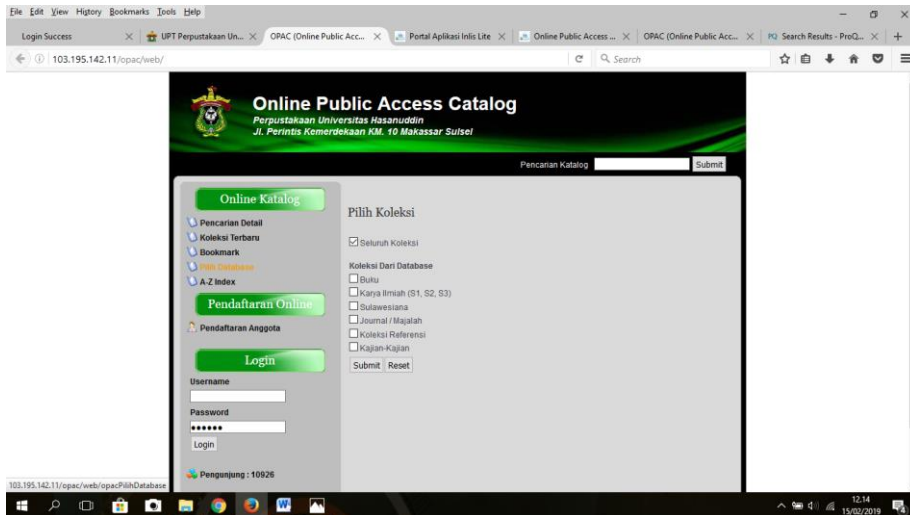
File Edit View History Bookmarks Tools Help

Login Success | UPT Perpustakaan Un... | OPAC (Online Public Acc... | Portal Aplikasi Inlis Lite | Online Public Access ... | OPAC (Online Public Acc... | Search Results - ProQ...

103.195.142.11/opac/web/

Search

Online Public Access Catalog
Perpustakaan Universitas Hasanuddin
Jl. Perintis Kemerdekaan KM. 10 Makassar Sulsel

Pencarian Katalog Submit

Online Katalog
Pencarian Detail
Koleksi Terbaru
Bookmark
Pilih Database
A-Z Index

Pendaftaran Online
Pendaftaran Anggota

Login
Username
Password
••••••
Login

Pengunjung : 10926

Pilih Koleksi

Seluruh Koleksi

Koleksi Dari Database
Buku
Karya Ilmiah (S1, S2, S3)
Sulawesiana
Journal / Majalah
Koleksi Referensi
Kajian-Kajian
Submit Reset

103.195.142.11/opac/web/opacPilihDatabase

12.14
15/02/2019